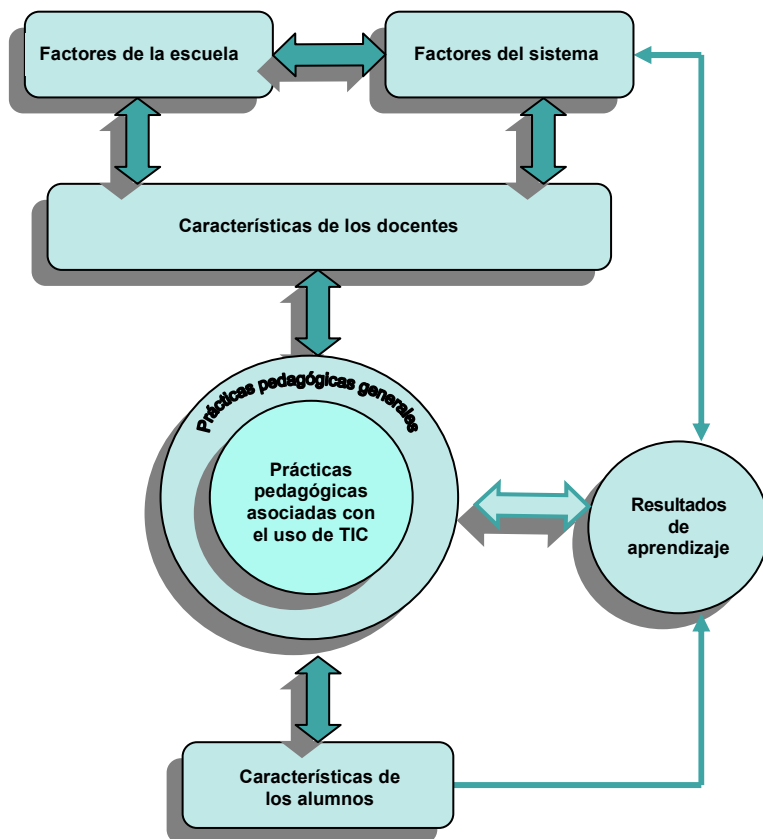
Factores de la escuela

Factores del sistema

Características de los docentes

Prácticas pedagógicas generales

Prácticas pedagógicas asociadas con el uso de TIC

Resultados de aprendizaje

Características de los alumnos